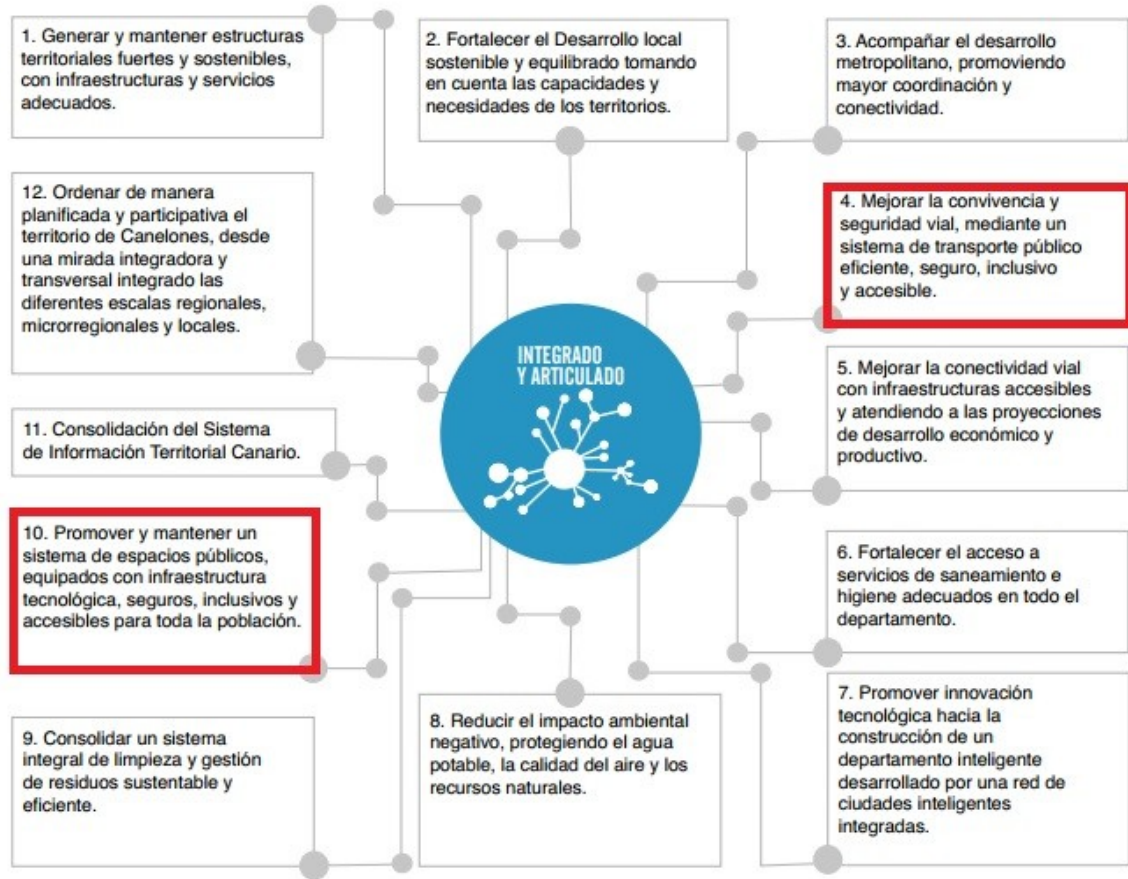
1. Generar y mantener estructuras territoriales fuertes y sostenibles, con infraestructuras y servicios adecuados.

2. Fortalecer el Desarrollo local sostenible y equilibrado tomando en cuenta las capacidades y necesidades de los territorios.

3. Acompañar el desarrollo metropolitano, promoviendo mayor coordinación y conectividad.

12. Ordenar de manera planificada y participativa el territorio de Canelones, desde una mirada integradora y transversal integrado las diferentes escalas regionales, microrregionales y locales.

4. Mejorar la convivencia y seguridad vial, mediante un sistema de transporte público eficiente, seguro, inclusivo y accesible.

INTEGRADO Y ARTICULADO

5. Mejorar la conectividad vial con infraestructuras accesibles y atendiendo a las proyecciones de desarrollo económico y productivo.

11. Consolidación del Sistema de Información Territorial Canario.

10. Promover y mantener un sistema de espacios públicos, equipados con infraestructura tecnológica, seguros, inclusivos y accesibles para toda la población.

6. Fortalecer el acceso a servicios de saneamiento e higiene adecuados en todo el departamento.

9. Consolidar un sistema integral de limpieza y gestión de residuos sustentable y eficiente.

8. Reducir el impacto ambiental negativo, protegiendo el agua potable, la calidad del aire y los recursos naturales.

7. Promover innovación tecnológica hacia la construcción de un departamento inteligente desarrollado por una red de ciudades inteligentes integradas.